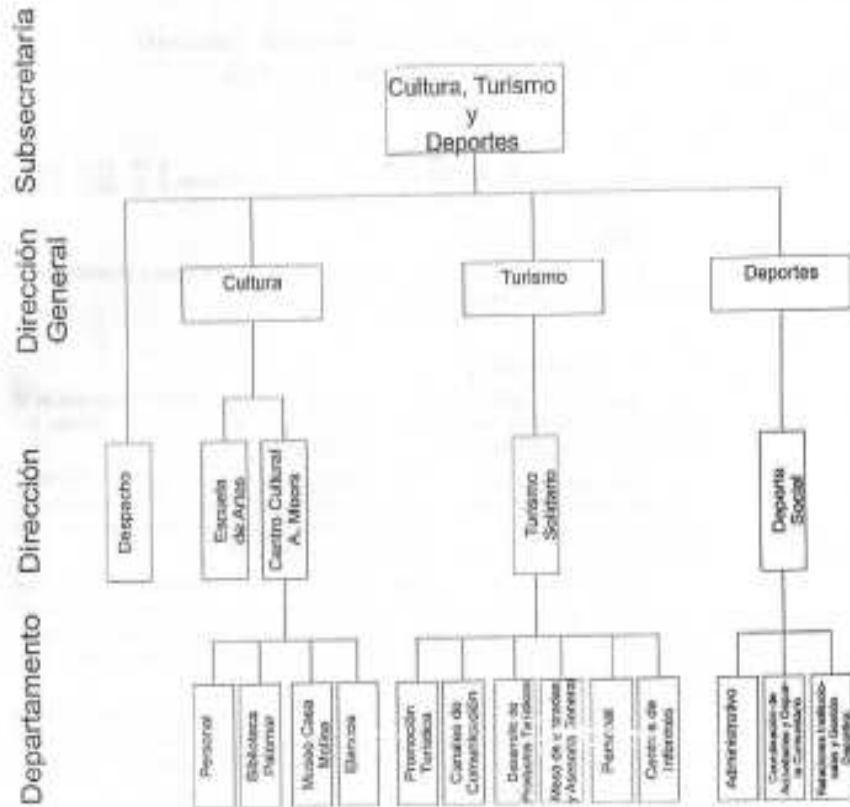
Subsecretaría

Dirección General

Dirección

Departamento

Cultura, Turismo y Deportes

Cultura

Turismo

Deportes

Despacho

Escuela de Artes

Centro Cultural A. Misora

Turismo Solidario

Deporte Social

Personal

Biblioteca Palomar

Museo Casa Molina

Servicios

Promoción Turística

Canales de Comunicación

Desarrollo de Productos Turísticos

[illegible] y Asesoría Turística

Personal

Centro de Informes

Administrativo

Coordinación de Actividades y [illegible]

Relaciones Institucionales y Gestión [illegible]